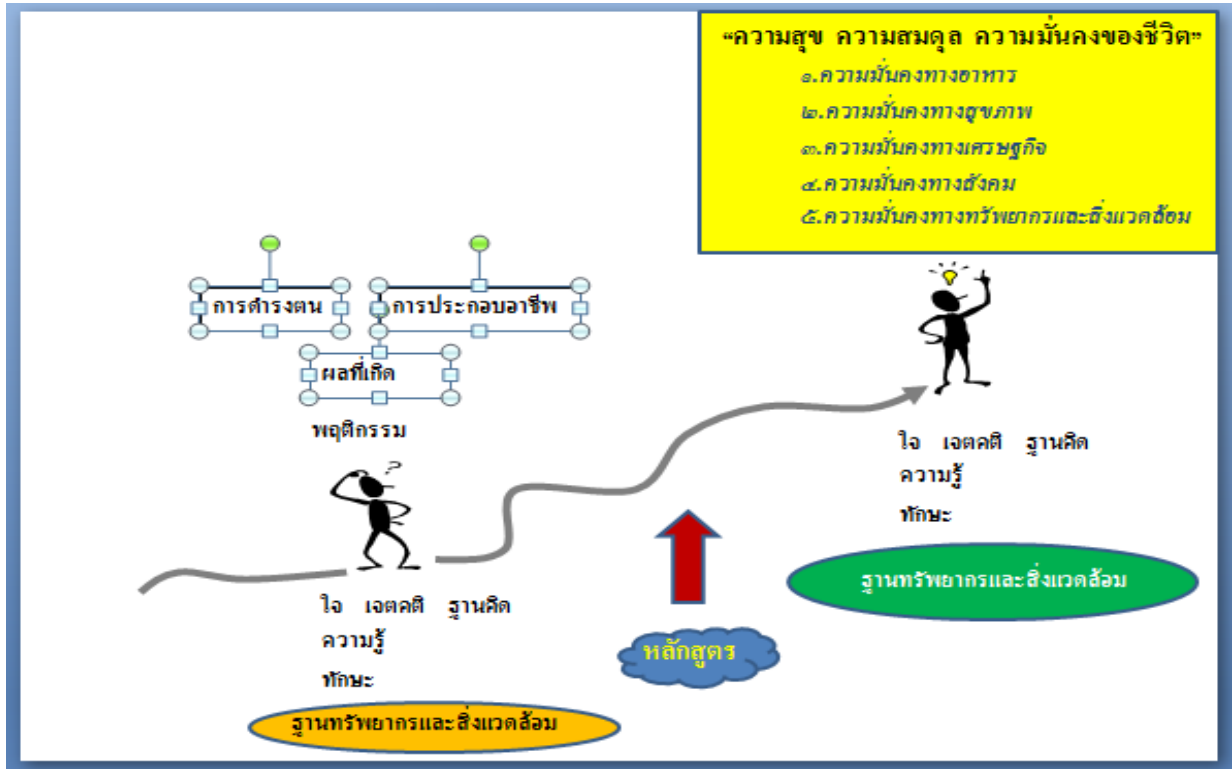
"ความสุข ความสมดุล ความมั่นคงของชีวิต"
๑.ความมั่นคงทางอาหาร
๒.ความมั่นคงทางสุขภาพ
๓.ความมั่นคงทางเศรษฐกิจ
๔.ความมั่นคงทางสังคม
๕.ความมั่นคงทางทรัพยากรและสิ่งแวดล้อม

การดำรงตน
การประกอบอาชีพ
ผลที่เกิด
พฤติกรรม

ใจ เจตคติ ฐานคิด
ความรู้
ทักษะ

ฐานทรัพยากรและสิ่งแวดล้อม

ใจ เจตคติ ฐานคิด
ความรู้
ทักษะ

หลักสูตร

ฐานทรัพยากรและสิ่งแวดล้อม